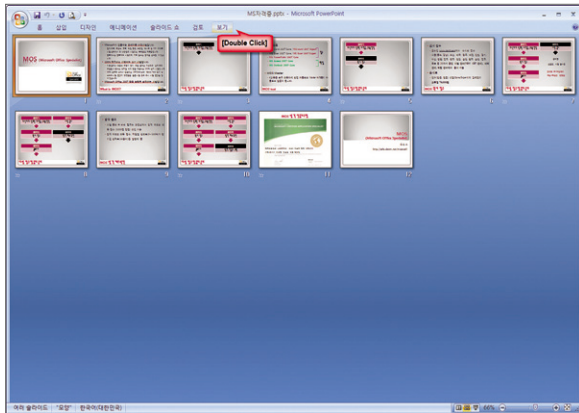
MS자격증.pptx - Microsoft PowerPoint

홈 삽입 디자인 애니메이션 슬라이드 쇼 검토 보기

[Double Click]

MOS
Microsoft Office Specialist

1 2 3 4 5 6 7 8 9 10 11 12

여러 슬라이드 "오랑" 한국어(대한민국)